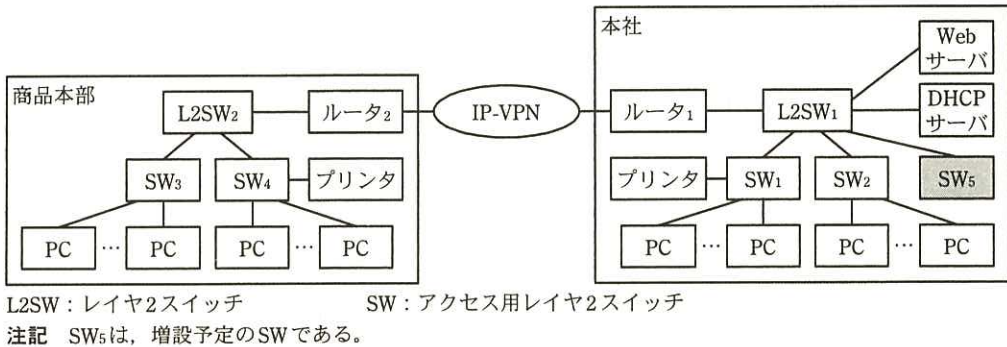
商品本部

$L2SW_2$

ルータ$_2$

$SW_3$

$SW_4$

プリンタ

PC … PC

PC … PC

IP-VPN

本社

ルータ$_1$

$L2SW_1$

Web サーバ

DHCP サーバ

プリンタ

$SW_1$

$SW_2$

$SW_5$

PC … PC

PC … PC

L2SW：レイヤ2スイッチ　　SW：アクセス用レイヤ2スイッチ

注記　$SW_5$は，増設予定のSWである。